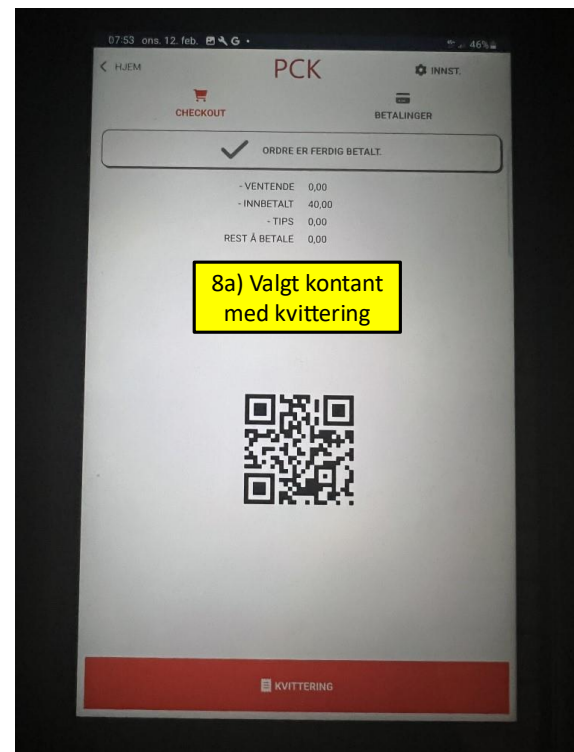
07:53 ons. 12. feb.

46%

< HJEM

PCK

INNST.

CHECKOUT

BETALINGER

ORDRE ER FERDIG BETALT.

| | |
|---|---|
| - VENTENDE | 0,00 |
| - INNBETALT | 40,00 |
| - TIPS | 0,00 |
| REST Å BETALE | 0,00 |

8a) Valgt kontant med kvittering

KVITTERING